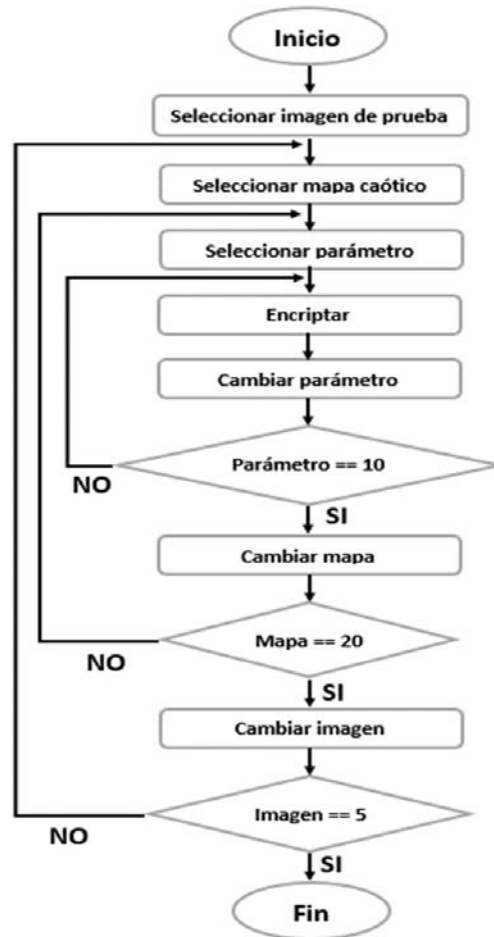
Inicio

Seleccionar imagen de prueba

Seleccionar mapa caótico

Seleccionar parámetro

Encriptar

Cambiar parámetro

Parámetro == 10

NO

SI

Cambiar mapa

Mapa == 20

NO

SI

Cambiar imagen

Imagen == 5

NO

SI

Fin